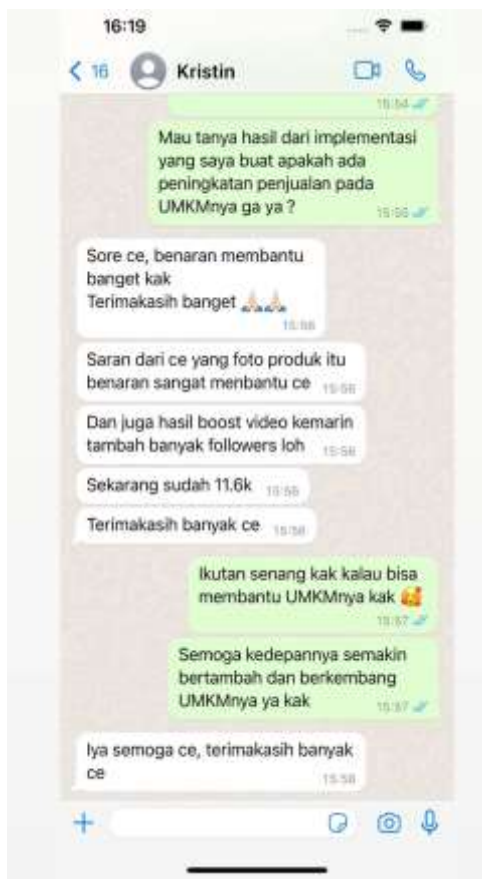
16:19

< 16 Kristin

15:54

Mau tanya hasil dari implementasi yang saya buat apakah ada peningkatan penjualan pada UMKMnya ga ya ? 15:56

Sore ce, benaran membantu banget kak
Terimakasih banget 🙏🙏🙏 15:56

Saran dari ce yang foto produk itu benaran sangat menbantu ce 15:56

Dan juga hasil boost video kemarin tambah banyak followers loh 15:56

Sekarang sudah 11.6k 15:56

Terimakasih banyak ce 15:56

Ikutan senang kak kalau bisa membantu UMKMnya kak 🥰 15:57

Semoga kedepannya semakin bertambah dan berkembang UMKMnya ya kak 15:57

Iya semoga ce, terimakasih banyak ce 15:58